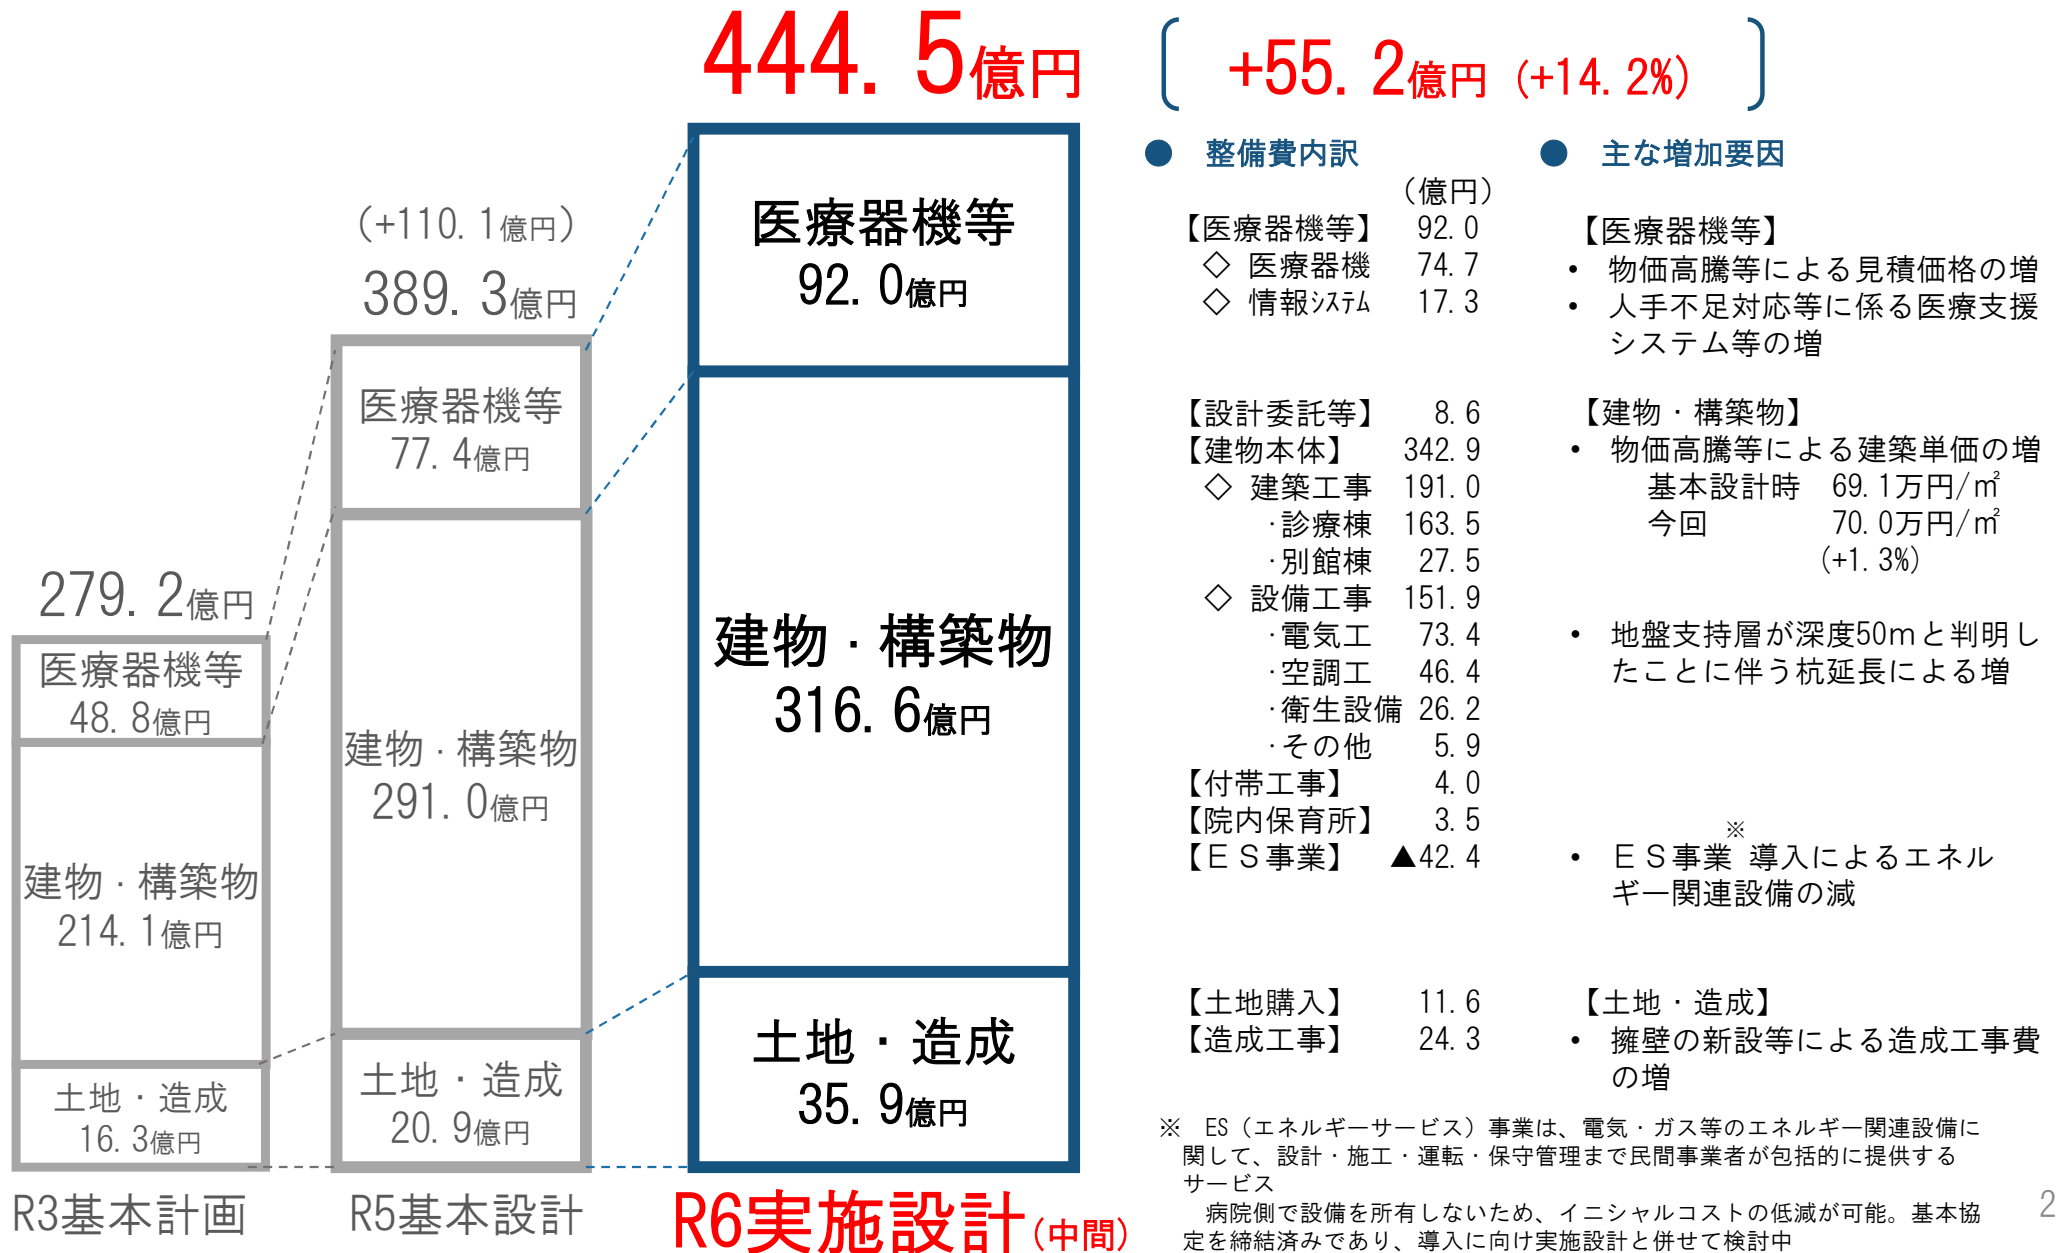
444. 5億円

+55. 2億円（+14. 2%）

279. 2億円

医療器機等
48. 8億円

建物・構築物
214. 1億円

土地・造成
16. 3億円

R3基本計画

（+110. 1億円）
389. 3億円

医療器機等
77. 4億円

建物・構築物
291. 0億円

土地・造成
20. 9億円

R5基本設計

医療器機等
92. 0億円

建物・構築物
316. 6億円

土地・造成
35. 9億円

R6実施設計（中間）

● 整備費内訳

（億円）

| | |
|---|---|
| 【医療器機等】 | 92. 0 |
| ◇ 医療器機 | 74. 7 |
| ◇ 情報ｼｽﾃﾑ | 17. 3 |
| 【設計委託等】 | 8. 6 |
| 【建物本体】 | 342. 9 |
| ◇ 建築工事 | 191. 0 |
| ·診療棟 | 163. 5 |
| ·別館棟 | 27. 5 |
| ◇ 設備工事 | 151. 9 |
| ·電気工 | 73. 4 |
| ·空調工 | 46. 4 |
| ·衛生設備 | 26. 2 |
| ·その他 | 5. 9 |
| 【付帯工事】 | 4. 0 |
| 【院内保育所】 | 3. 5 |
| 【ＥＳ事業】 | ▲42. 4 |
| 【土地購入】 | 11. 6 |
| 【造成工事】 | 24. 3 |

● 主な増加要因

【医療器機等】
• 物価高騰等による見積価格の増
• 人手不足対応等に係る医療支援システム等の増

【建物・構築物】
• 物価高騰等による建築単価の増
基本設計時 69. 1万円/㎡
今回 70. 0万円/㎡
（+1. 3%）

• 地盤支持層が深度50mと判明したことに伴う杭延長による増

• ＥＳ事業※導入によるエネルギー関連設備の減

【土地・造成】
• 擁壁の新設等による造成工事費の増

※ ES（エネルギーサービス）事業は、電気・ガス等のエネルギー関連設備に関して、設計・施工・運転・保守管理まで民間事業者が包括的に提供するサービス
病院側で設備を所有しないため、イニシャルコストの低減が可能。基本協定を締結済みであり、導入に向け実施設計と併せて検討中

2